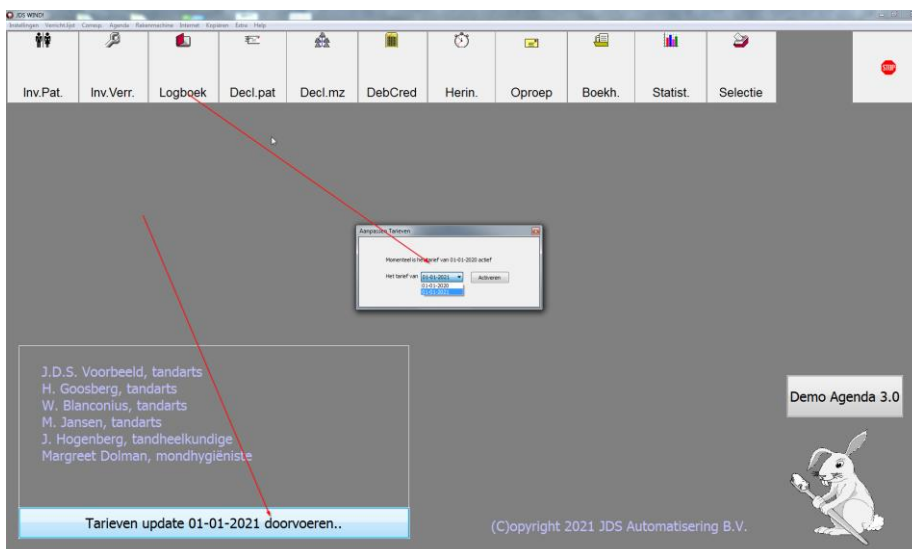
JDS WIN32

Instellingen Vensterlijst Corresp. Agenda Rekenmachine Internet Kopiëren Extra Help

Inv.Pat. Inv.Verr. Logboek Decl.pat Decl.mz DebCred Herin. Oproep Boekh. Statist. Selectie

STOP

Aanpassen Tarieven

Momenteel is het tarief van 01-01-2020 actief

Het tarief van 01-01-2021 Activeren

01-01-2020
01-01-2021

J.D.S. Voorbeeld, tandarts
H. Goosberg, tandarts
W. Blanconius, tandarts
M. Jansen, tandarts
J. Hogenberg, tandheelkundige
Margreet Dolman, mondhygiëniste

Tarieven update 01-01-2021 doorvoeren..

Demo Agenda 3.0

(C)opyright 2021 JDS Automatisering B.V.